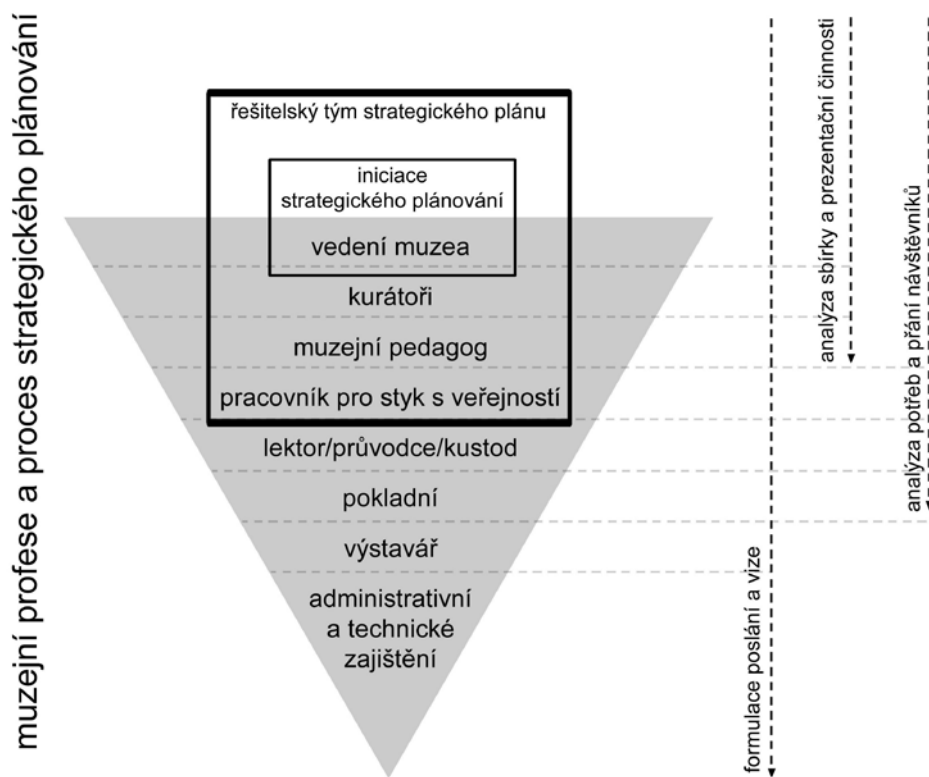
muzejní profese a proces strategického plánování

řešitelský tým strategického plánu

iniciace strategického plánování

vedení muzea

kurátoři

muzejní pedagog

pracovník pro styk s veřejností

lektor/průvodce/kustod

pokladní

výstavář

administrativní a technické zajištění

formulace poslání a vize

analýza sbírky a prezentační činnosti

analýza potřeb a přání návštěvníků